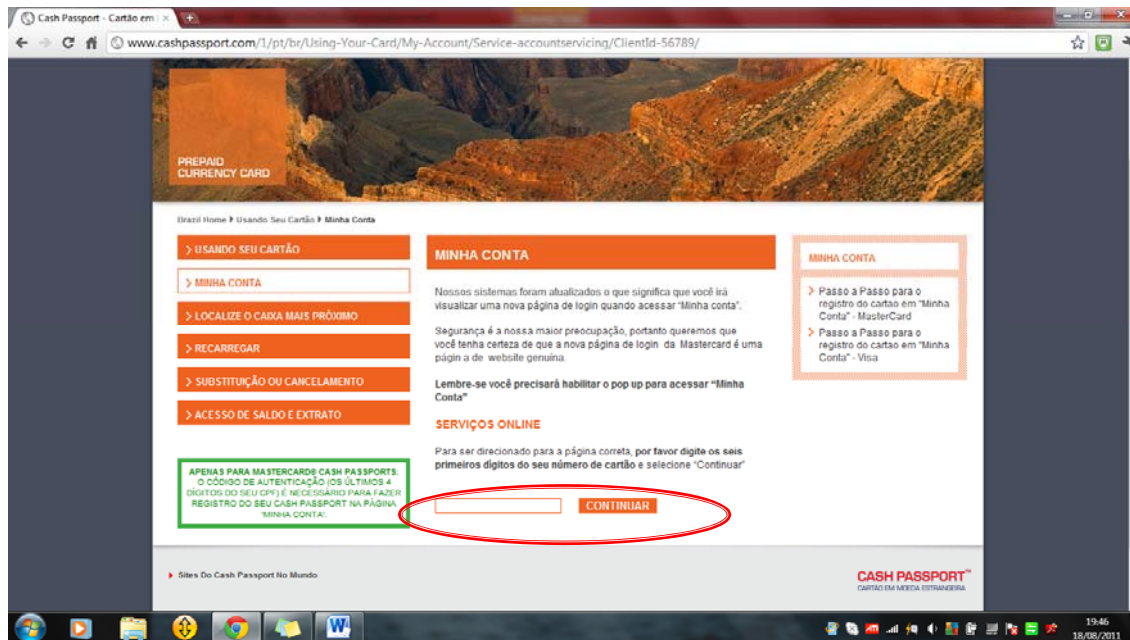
Cash Passport - Cartão em | ×

www.cashpassport.com/1/pt/br/Using-Your-Card/My-Account/Service-accountservicing/ClientId-56789/

PREPAID CURRENCY CARD

Brazil Home ▸ Usando Seu Cartão ▸ Minha Conta

› USANDO SEU CARTÃO
› MINHA CONTA
› LOCALIZE O CAIXA MAIS PRÓXIMO
› RECARREGAR
› SUBSTITUIÇÃO OU CANCELAMENTO
› ACESSO DE SALDO E EXTRATO

APENAS PARA MASTERCARD® CASH PASSPORTS: O CÓDIGO DE AUTENTICAÇÃO (OS ÚLTIMOS 4 DIGITOS DO SEU CPF) É NECESSÁRIO PARA FAZER REGISTRO DO SEU CASH PASSPORT NA PÁGINA 'MINHA CONTA'.

MINHA CONTA

Nossos sistemas foram atualizados o que significa que você irá visualizar uma nova página de login quando acessar "Minha conta".

Segurança é a nossa maior preocupação, portanto queremos que você tenha certeza de que a nova página de login da Mastercard é uma págin a de website genuína.

Lembre-se você precisará habilitar o pop up para acessar "Minha Conta"

SERVIÇOS ONLINE

Para ser direcionado para a página correta, por favor digite os seis primeiros digitos do seu número de cartão e selecione "Continuar"

CONTINUAR

MINHA CONTA

› Passo a Passo para o registro do cartao em "Minha Conta" - MasterCard
› Passo a Passo para o registro do cartao em "Minha Conta" - Visa

› Sites Do Cash Passport No Mundo

CASH PASSPORT™
CARTÃO EM MOEDA ESTRANGEIRA

19:46
18/08/2011